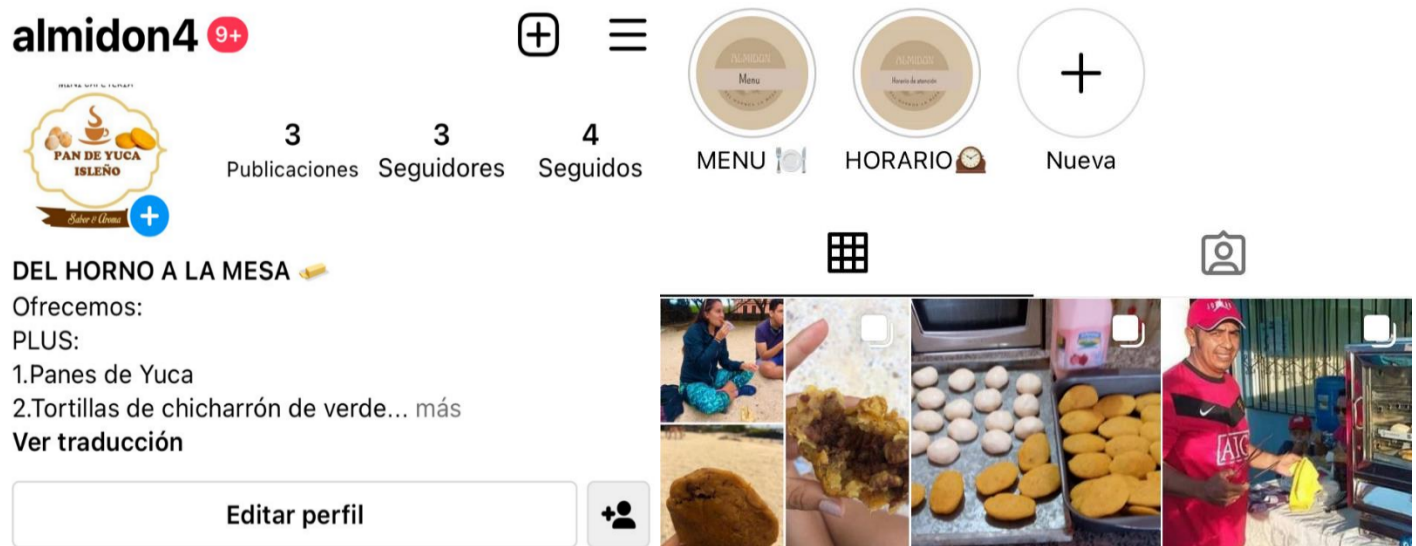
almidon4 9+

PAN DE YUCA ISLEÑO
Sabor & Aroma

3 Publicaciones
3 Seguidores
4 Seguidos

DEL HORNO A LA MESA
Ofrecemos:
PLUS:
1.Panes de Yuca
2.Tortillas de chicharrón de verde... más
Ver traducción

Editar perfil

ALMIDON
Menu

ALMIDON
Horario de atención

MENU
HORARIO
Nueva

AIG